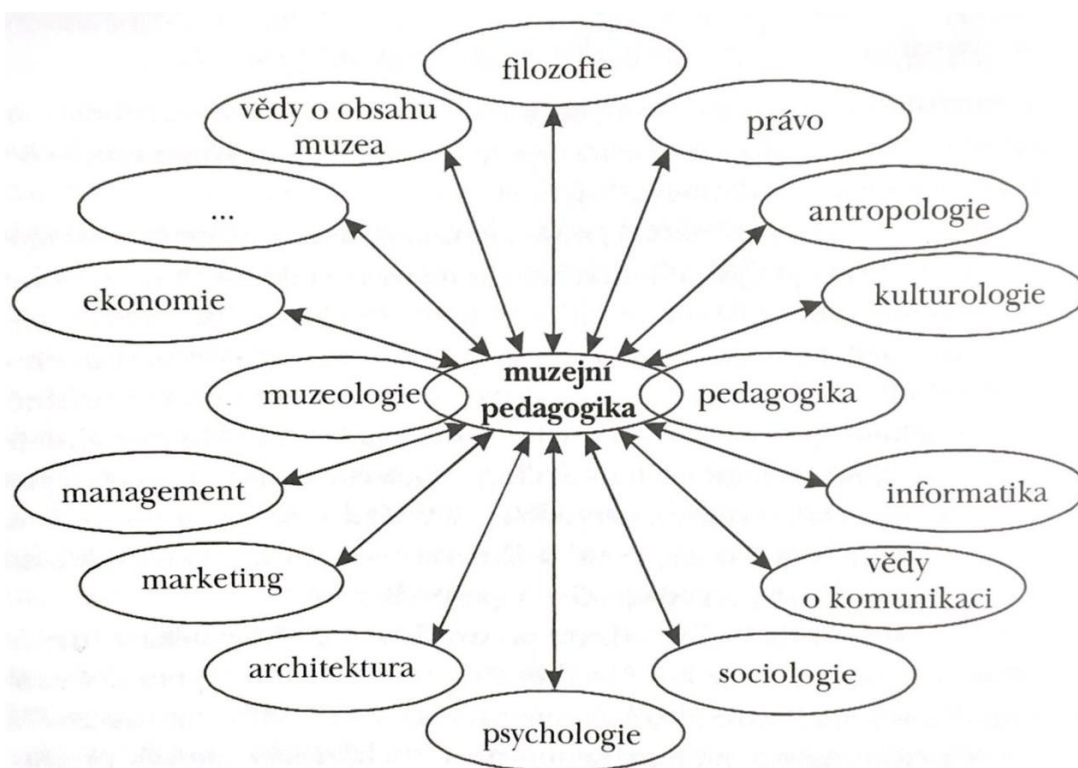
filozofie

právo

antropologie

kulturologie

pedagogika

informatika

vědy o komunikaci

sociologie

psychologie

architektura

marketing

management

muzeologie

ekonomie

...

vědy o obsahu muzea

**muzejní pedagogika**